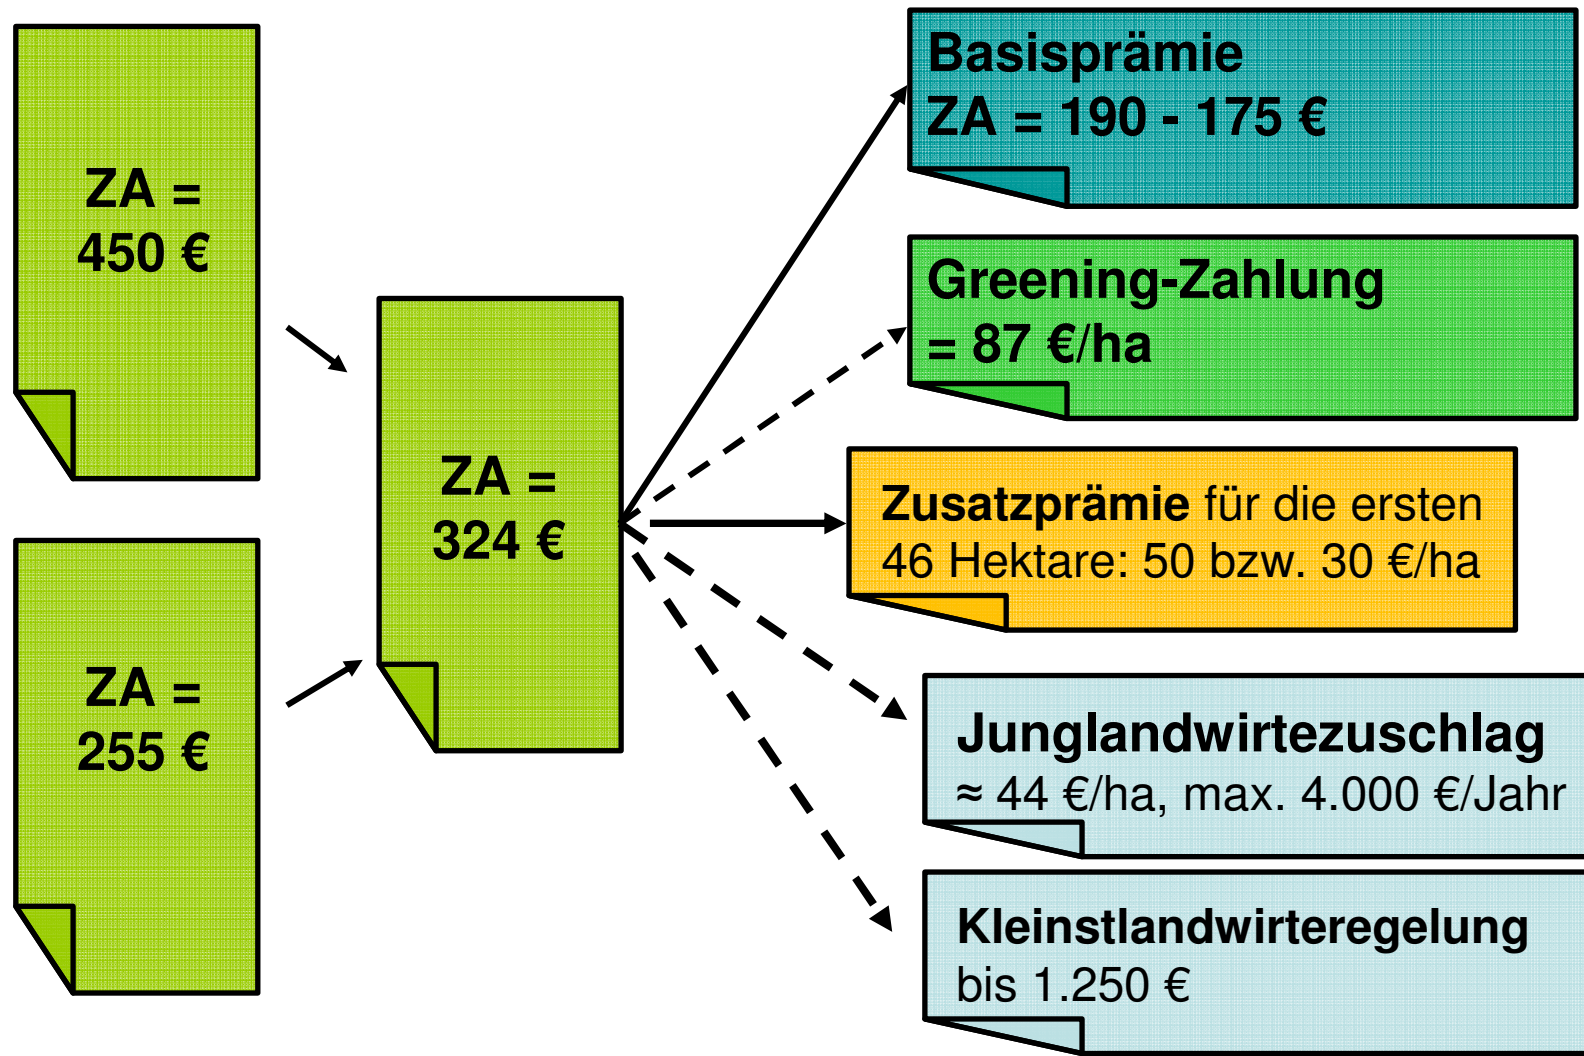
ZA = 450 €

ZA = 255 €

ZA = 324 €

Basisprämie
ZA = 190 - 175 €

Greening-Zahlung
= 87 €/ha

Zusatzprämie für die ersten 46 Hektare: 50 bzw. 30 €/ha

Junglandwirtezuschlag
≈ 44 €/ha, max. 4.000 €/Jahr

Kleinstlandwirteregelung
bis 1.250 €